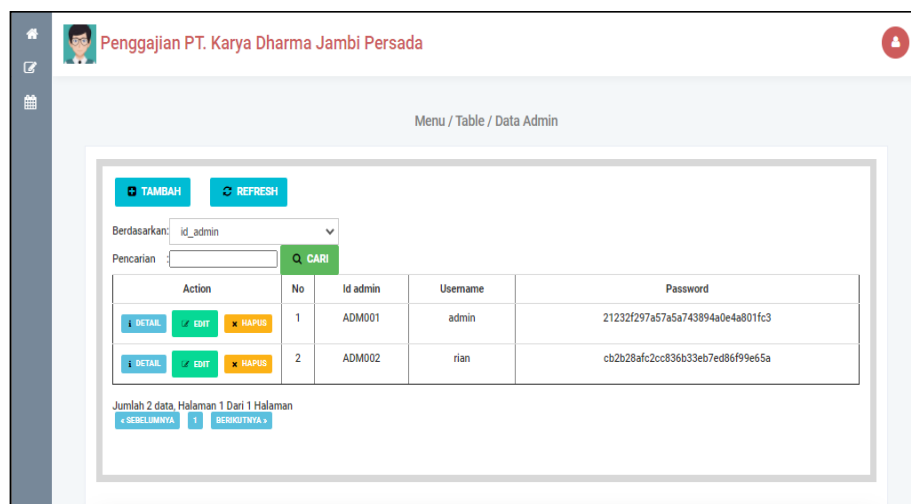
Penggajian PT. Karya Dharma Jambi Persada

Menu / Table / Data Admin

TAMBAH REFRESH

Berdasarkan: id_admin

Pencarian : CARI

| Action | No | Id admin | Username | Password |
|---|---|---|---|---|
| DETAIL EDIT HAPUS | 1 | ADM001 | admin | 21232f297a57a5a743894a0e4a801fc3 |
| DETAIL EDIT HAPUS | 2 | ADM002 | rian | cb2b28afc2cc836b33eb7ed86f99e65a |

Jumlah 2 data, Halaman 1 Dari 1 Halaman
« SEBELUMNYA 1 BERIKUTNYA »